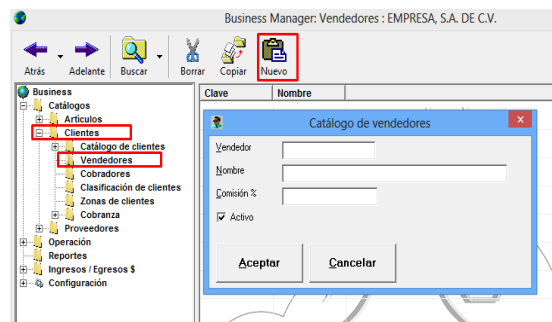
Business Manager: Vendedores : EMPRESA, S.A. DE C.V.

Atrás Adelante Buscar Borrar Copiar Nuevo

Business
Catálogos
Artículos
Clientes
Catálogo de clientes
Vendedores
Cobradores
Clasificación de clientes
Zonas de clientes
Cobranza
Proveedores
Operación
Reportes
Ingresos / Egresos $
Configuración

Clave
Nombre

Catálogo de vendedores
Vendedor
Nombre
Comisión %
Activo
Aceptar
Cancelar